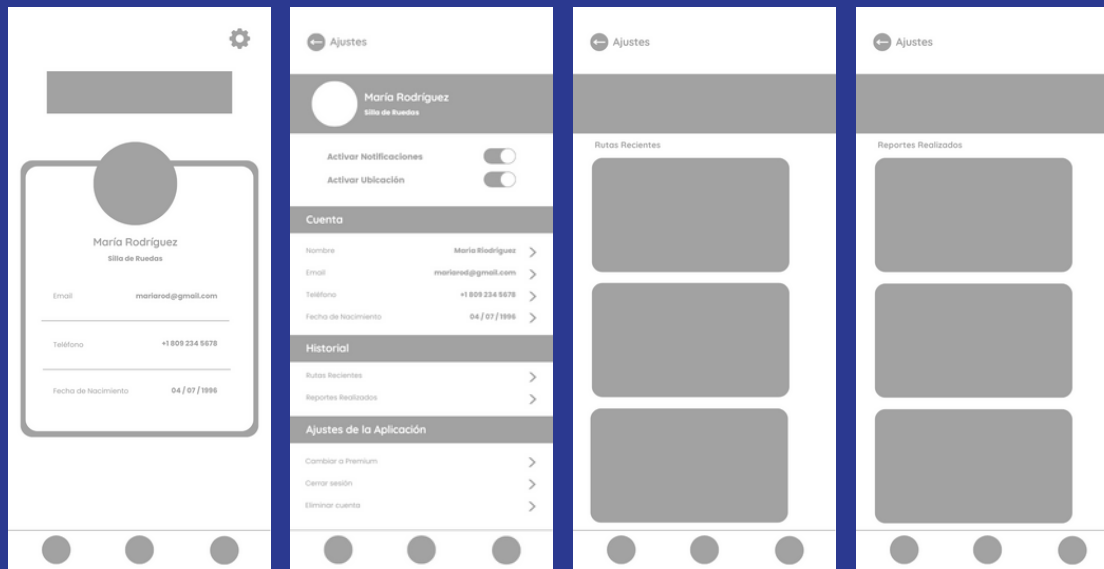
María Rodríguez
Silla de Ruedas

Email mariarod@gmail.com

Teléfono +1 809 234 5678

Fecha de Nacimiento 04 / 07 / 1996

Ajustes

María Rodríguez
Silla de Ruedas

Activar Notificaciones
Activar Ubicación

Cuenta

Nombre María Riodríguez
Email mariarod@gmail.com
Teléfono +1 809 234 5678
Fecha de Nacimiento 04 / 07 / 1996

Historial

Rutas Recientes
Reportes Realizados

Ajustes de la Aplicación

Cambiar a Premium
Cerrar sesión
Eliminar cuenta

Ajustes

Rutas Recientes

Ajustes

Reportes Realizados